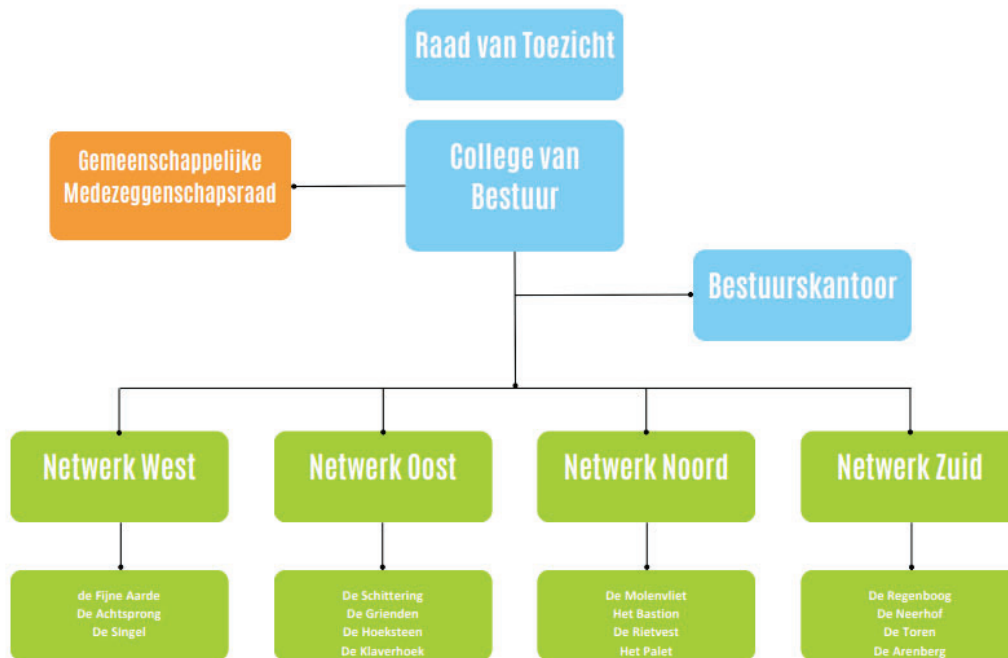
Raad van Toezicht

Gemeenschappelijke Medezeggenschapsraad

College van Bestuur

Bestuurskantoor

Netwerk West

Netwerk Oost

Netwerk Noord

Netwerk Zuid

de Fijne Aarde
De Achtsprong
De Singel

De Schittering
De Grienden
De Hoeksteen
De Klaverhoek

De Molenvliet
Het Bastion
De Rietvest
Het Palet

De Regenboog
De Neerhof
De Toren
De Arenberg